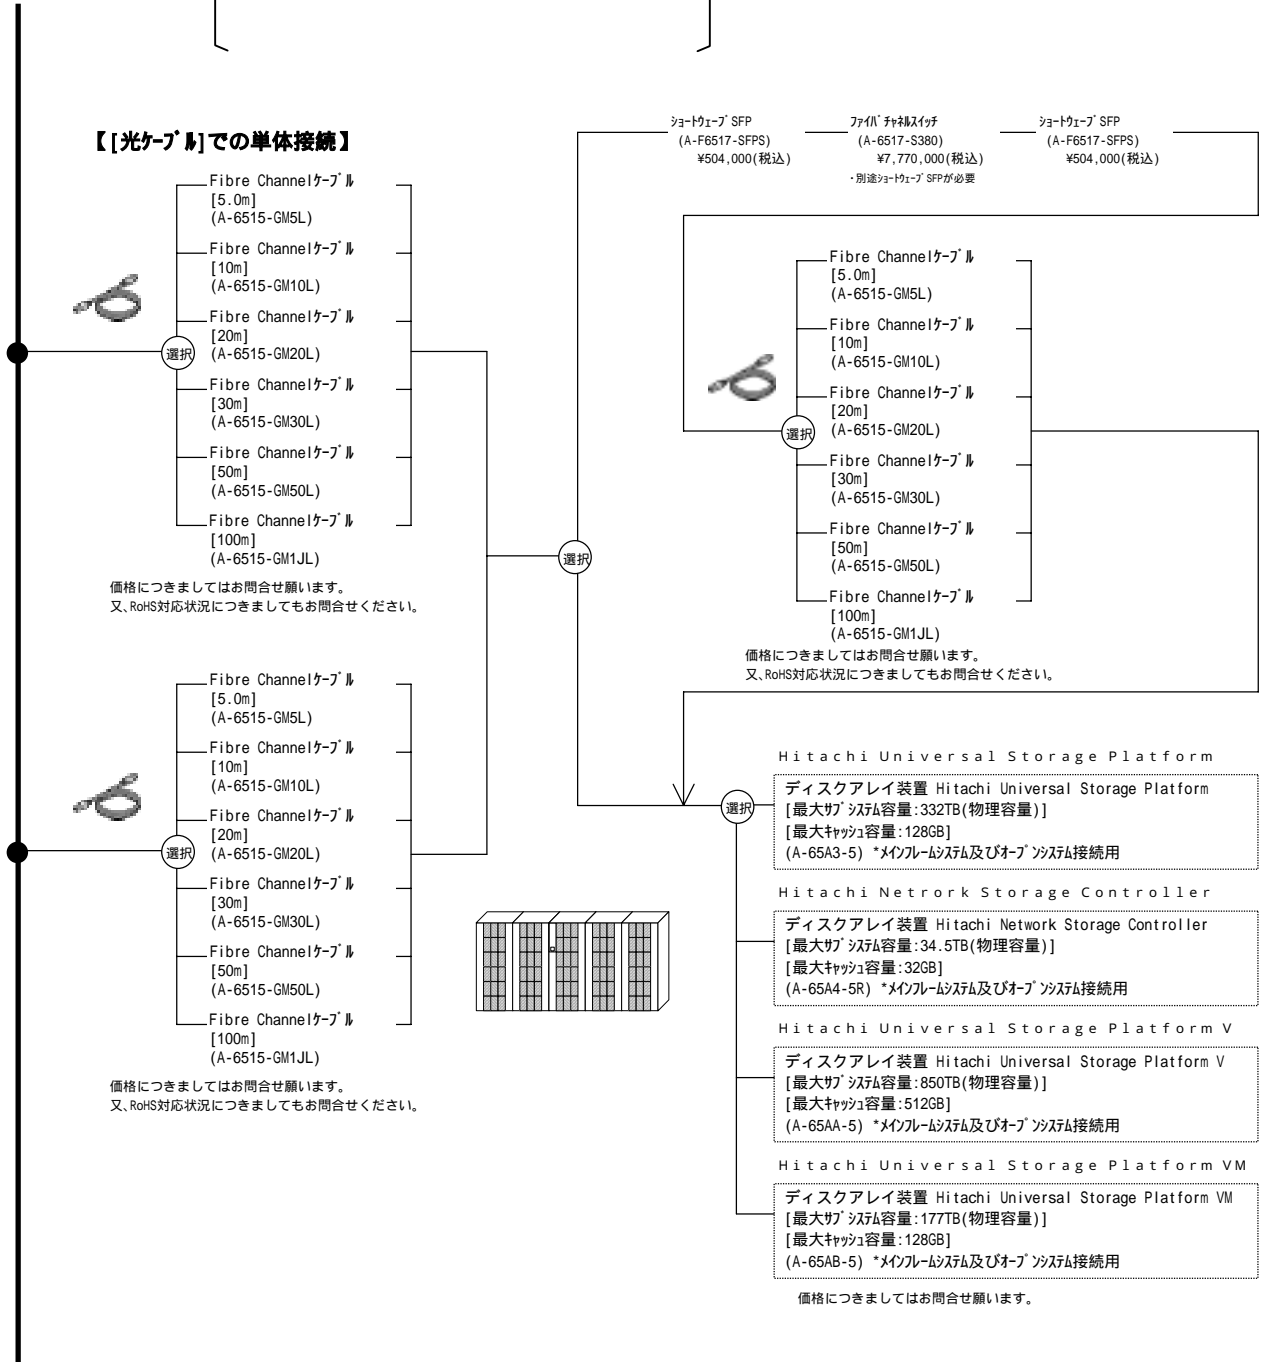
【[光ｹｰﾌﾞﾙ]での単体接続】

Fibre Channelｹｰﾌﾞﾙ
[5.0m]
(A-6515-GM5L)

Fibre Channelｹｰﾌﾞﾙ
[10m]
(A-6515-GM10L)

Fibre Channelｹｰﾌﾞﾙ
[20m]
(A-6515-GM20L)

Fibre Channelｹｰﾌﾞﾙ
[30m]
(A-6515-GM30L)

Fibre Channelｹｰﾌﾞﾙ
[50m]
(A-6515-GM50L)

Fibre Channelｹｰﾌﾞﾙ
[100m]
(A-6515-GM1JL)

選択

価格につきましてはお問合せ願います。
又、RoHS対応状況につきましてもお問合せください。

Fibre Channelｹｰﾌﾞﾙ
[5.0m]
(A-6515-GM5L)

Fibre Channelｹｰﾌﾞﾙ
[10m]
(A-6515-GM10L)

Fibre Channelｹｰﾌﾞﾙ
[20m]
(A-6515-GM20L)

Fibre Channelｹｰﾌﾞﾙ
[30m]
(A-6515-GM30L)

Fibre Channelｹｰﾌﾞﾙ
[50m]
(A-6515-GM50L)

Fibre Channelｹｰﾌﾞﾙ
[100m]
(A-6515-GM1JL)

選択

価格につきましてはお問合せ願います。
又、RoHS対応状況につきましてもお問合せください。

選択

ｼｮｰﾄｳｪｰﾌﾞSFP
(A-F6517-SFPS)
¥504,000(税込)

ﾌｧｲﾊﾞﾁｬﾈﾙｽｲｯﾁ
(A-6517-S380)
¥7,770,000(税込)
・別途ｼｮｰﾄｳｪｰﾌﾞSFPが必要

ｼｮｰﾄｳｪｰﾌﾞSFP
(A-F6517-SFPS)
¥504,000(税込)

Fibre Channelｹｰﾌﾞﾙ
[5.0m]
(A-6515-GM5L)

Fibre Channelｹｰﾌﾞﾙ
[10m]
(A-6515-GM10L)

Fibre Channelｹｰﾌﾞﾙ
[20m]
(A-6515-GM20L)

Fibre Channelｹｰﾌﾞﾙ
[30m]
(A-6515-GM30L)

Fibre Channelｹｰﾌﾞﾙ
[50m]
(A-6515-GM50L)

Fibre Channelｹｰﾌﾞﾙ
[100m]
(A-6515-GM1JL)

選択

価格につきましてはお問合せ願います。
又、RoHS対応状況につきましてもお問合せください。

選択

Hitachi Universal Storage Platform
ディスクアレイ装置 Hitachi Universal Storage Platform
[最大ｻﾌﾞｼｽﾃﾑ容量:332TB(物理容量)]
[最大ｷｬｯｼｭ容量:128GB]
(A-65A3-5) *ﾒｲﾝﾌﾚｰﾑｼｽﾃﾑ及びｵｰﾌﾟﾝｼｽﾃﾑ接続用

Hitachi Netrork Storage Controller
ディスクアレイ装置 Hitachi Network Storage Controller
[最大ｻﾌﾞｼｽﾃﾑ容量:34.5TB(物理容量)]
[最大ｷｬｯｼｭ容量:32GB]
(A-65A4-5R) *ﾒｲﾝﾌﾚｰﾑｼｽﾃﾑ及びｵｰﾌﾟﾝｼｽﾃﾑ接続用

Hitachi Universal Storage Platform V
ディスクアレイ装置 Hitachi Universal Storage Platform V
[最大ｻﾌﾞｼｽﾃﾑ容量:850TB(物理容量)]
[最大ｷｬｯｼｭ容量:512GB]
(A-65AA-5) *ﾒｲﾝﾌﾚｰﾑｼｽﾃﾑ及びｵｰﾌﾟﾝｼｽﾃﾑ接続用

Hitachi Universal Storage Platform VM
ディスクアレイ装置 Hitachi Universal Storage Platform VM
[最大ｻﾌﾞｼｽﾃﾑ容量:177TB(物理容量)]
[最大ｷｬｯｼｭ容量:128GB]
(A-65AB-5) *ﾒｲﾝﾌﾚｰﾑｼｽﾃﾑ及びｵｰﾌﾟﾝｼｽﾃﾑ接続用

価格につきましてはお問合せ願います。